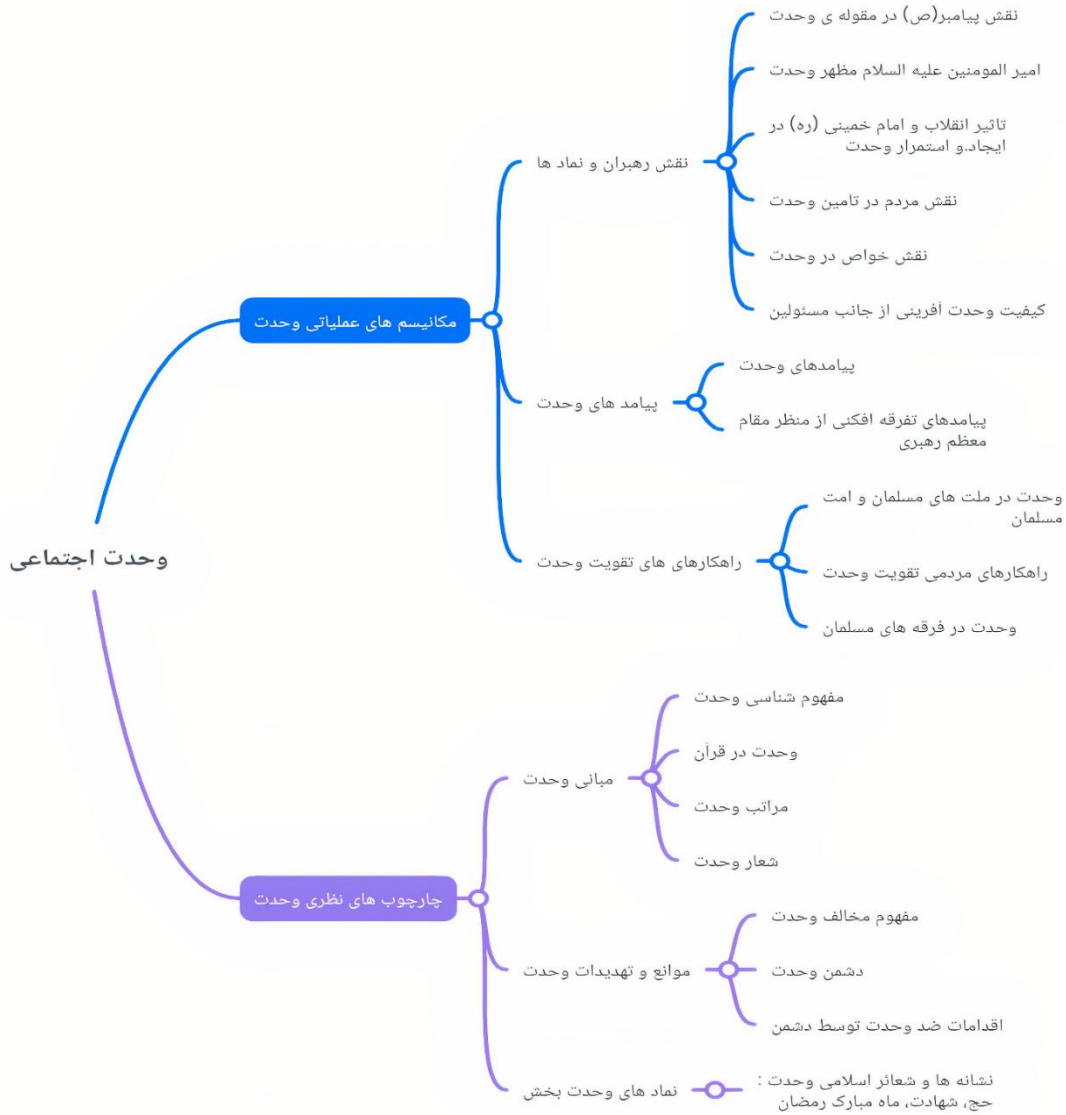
وحدت اجتماعی

مکانیسم های عملیاتی وحدت

نقش رهبران و نماد ها

نقش پیامبر(ص) در مقوله ی وحدت

امیر المومنین علیه السلام مظهر وحدت

تاثیر انقلاب و امام خمینی (ره) در ایجاد.و استمرار وحدت

نقش مردم در تامین وحدت

نقش خواص در وحدت

کیفیت وحدت آفرینی از جانب مسئولین

پیامد های وحدت

پیامدهای وحدت

پیامدهای تفرقه افکنی از منظر مقام معظم رهبری

راهکارهای های تقویت وحدت

وحدت در ملت های مسلمان و امت مسلمان

راهکارهای مردمی تقویت وحدت

وحدت در فرقه های مسلمان

چارچوب های نظری وحدت

مبانی وحدت

مفهوم شناسی وحدت

وحدت در قرآن

مراتب وحدت

شعار وحدت

موانع و تهدیدات وحدت

مفهوم مخالف وحدت

دشمن وحدت

اقدامات ضد وحدت توسط دشمن

نماد های وحدت بخش

نشانه ها و شعائر اسلامی وحدت : حج، شهادت، ماه مبارک رمضان